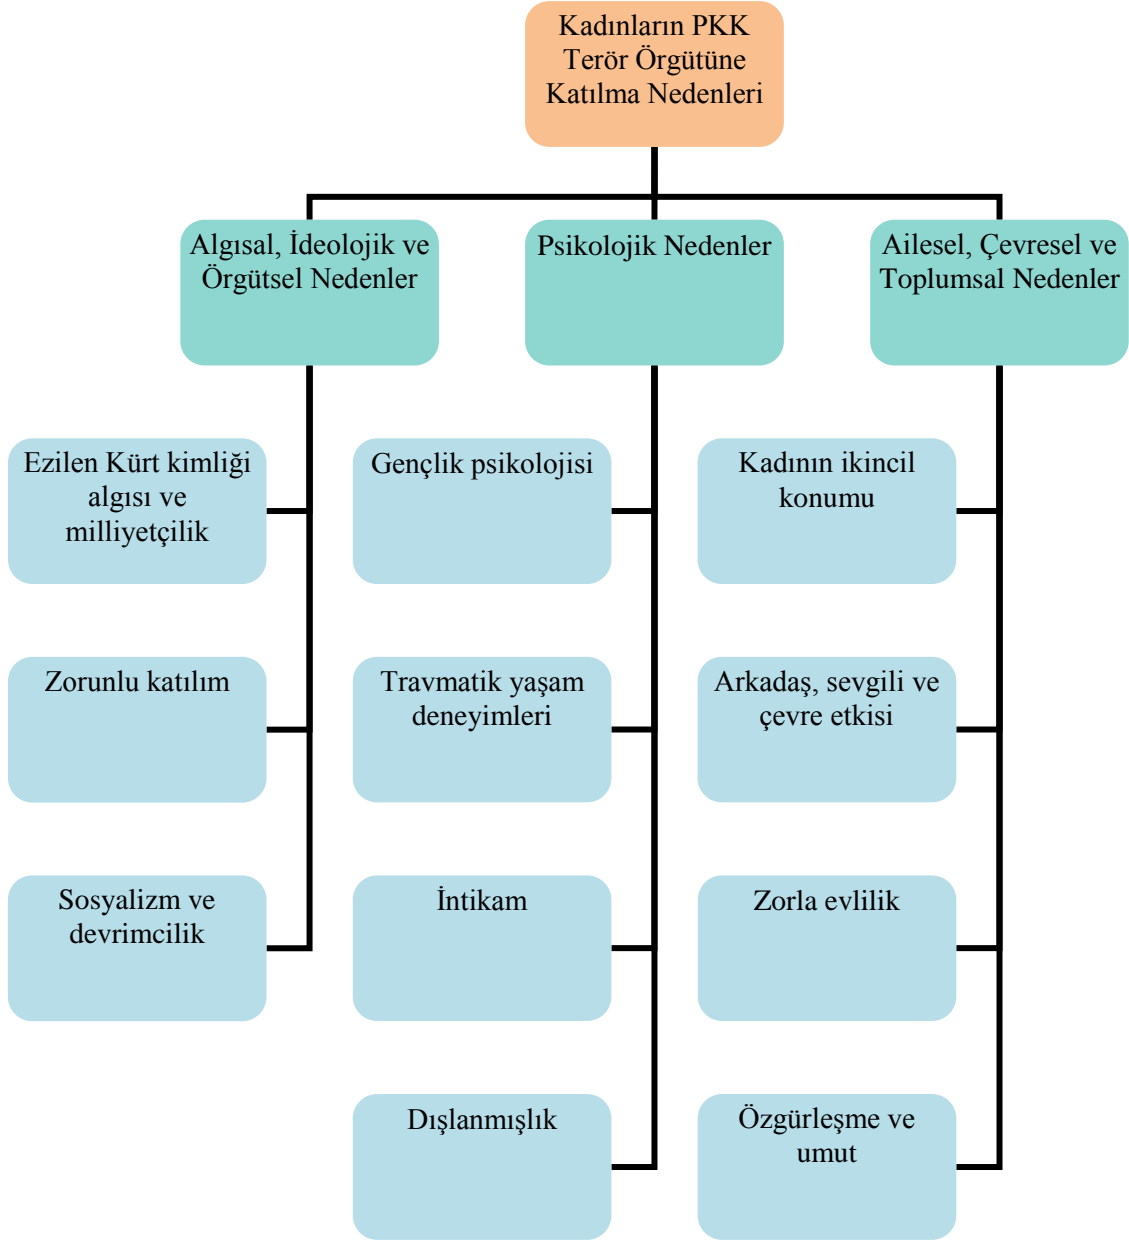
Kadınların PKK Terör Örgütüne Katılma Nedenleri

Algısal, İdeolojik ve Örgütsel Nedenler

Psikolojik Nedenler

Ailesel, Çevresel ve Toplumsal Nedenler

Ezilen Kürt kimliği algısı ve milliyetçilik

Zorunlu katılım

Sosyalizm ve devrimcilik

Gençlik psikolojisi

Travmatik yaşam deneyimleri

İntikam

Dışlanmışlık

Kadının ikincil konumu

Arkadaş, sevgili ve çevre etkisi

Zorla evlilik

Özgürleşme ve umut